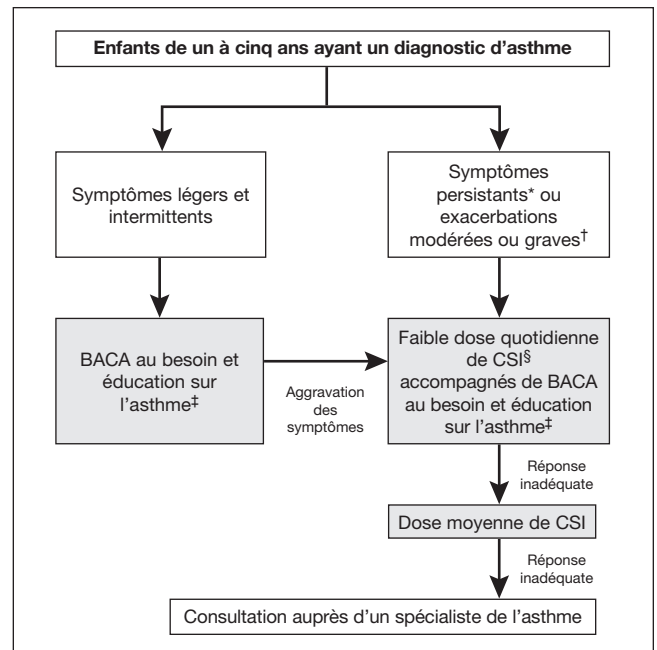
Enfants de un à cinq ans ayant un diagnostic d’asthme

Symptômes légers et intermittents

Symptômes persistants* ou exacerbations modérées ou graves†

BACA au besoin et éducation sur l’asthme‡

Aggravation des symptômes

Faible dose quotidienne de CSI§ accompagnés de BACA au besoin et éducation sur l’asthme‡

Réponse inadéquate

Dose moyenne de CSI

Réponse inadéquate

Consultation auprès d’un spécialiste de l’asthme